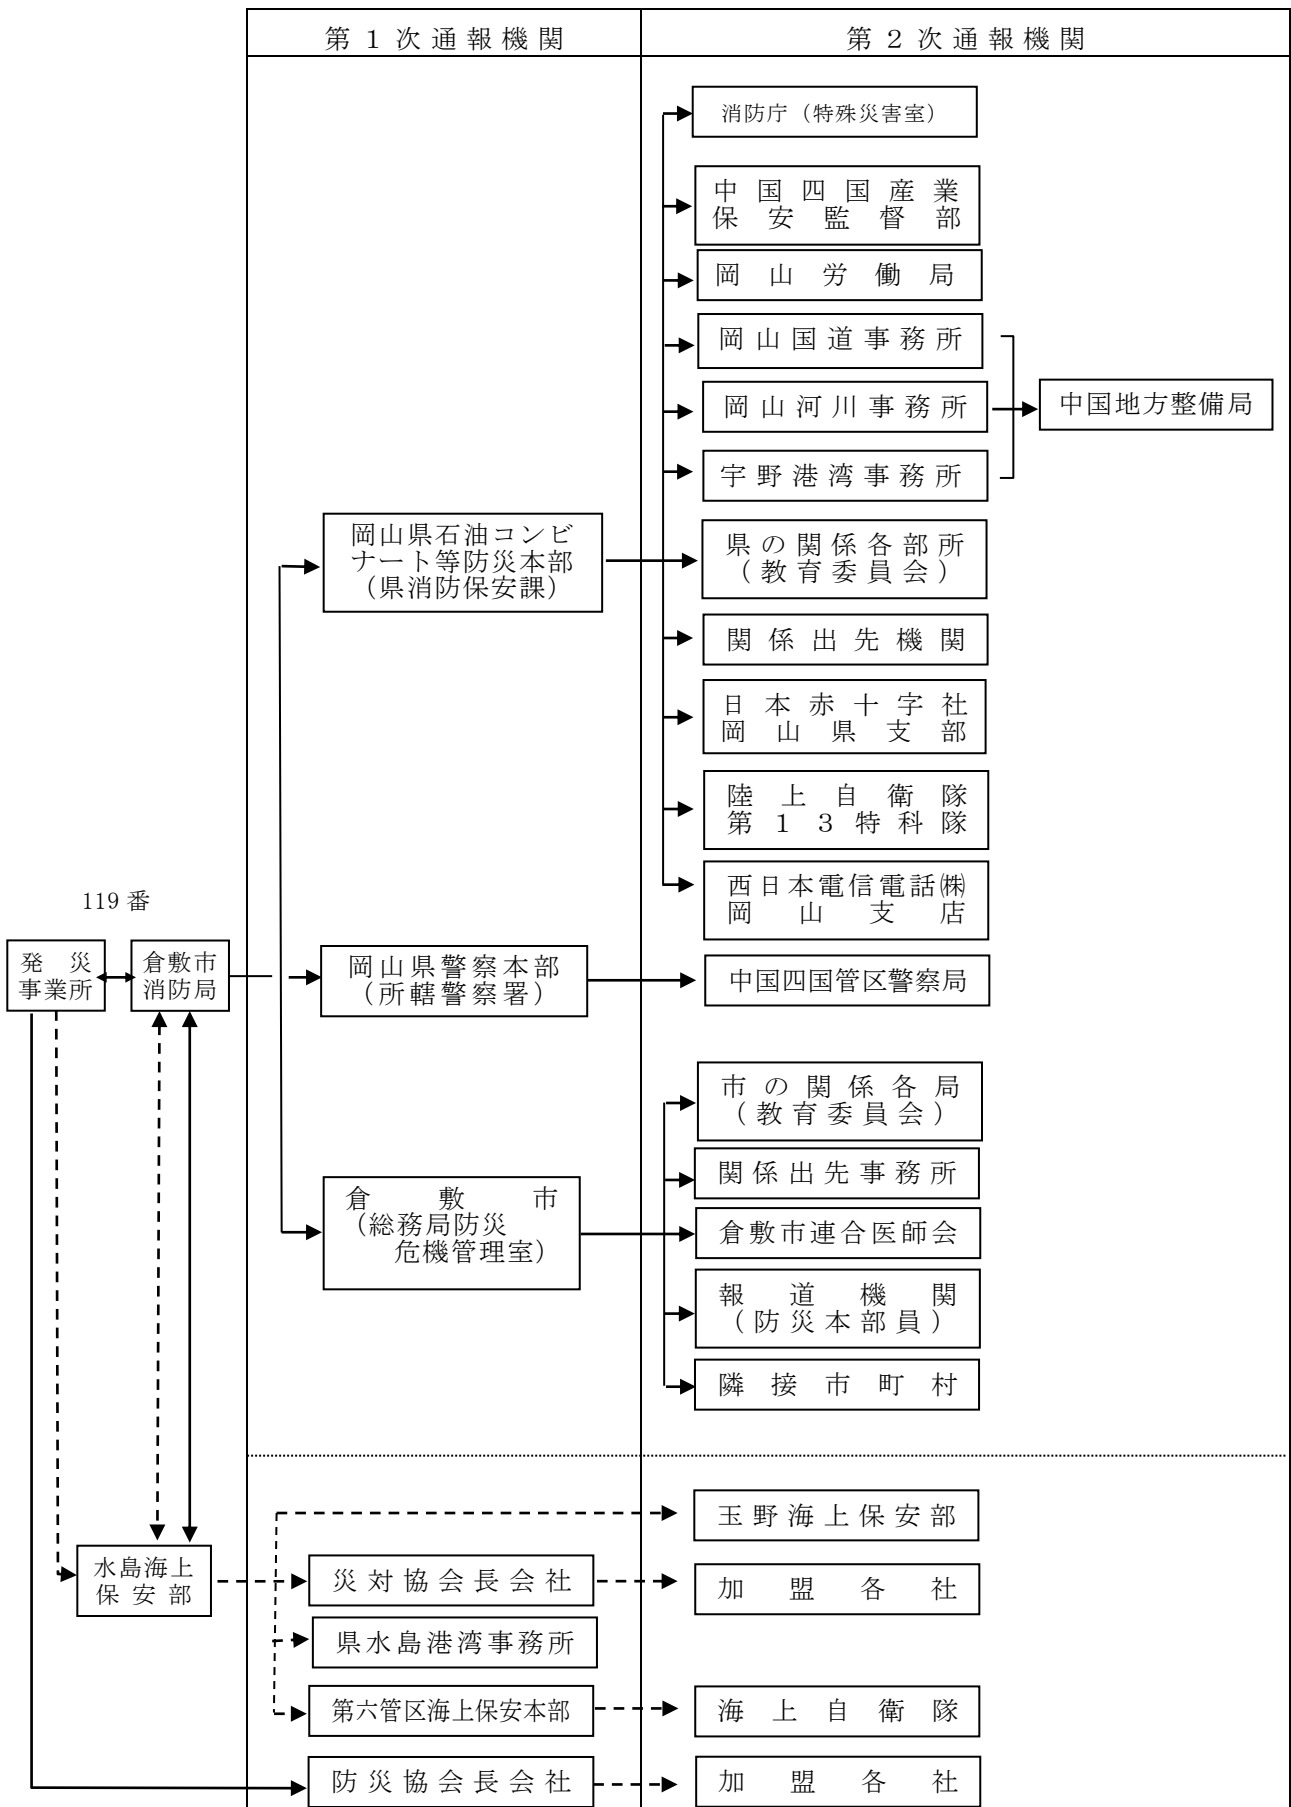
第１次通報機関

第２次通報機関

消防庁（特殊災害室）

中国四国産業保安監督部

岡山労働局

岡山国道事務所

岡山河川事務所

宇野港湾事務所

中国地方整備局

岡山県石油コンビナート等防災本部（県消防保安課）

県の関係各部所（教育委員会）

関係出先機関

日本赤十字社岡山県支部

陸上自衛隊第１３特科隊

西日本電信電話㈱岡山支店

119 番

発災事業所

倉敷市消防局

岡山県警察本部（所轄警察署）

中国四国管区警察局

市の関係各局（教育委員会）

関係出先事務所

倉敷市（総務局防災危機管理室）

倉敷市連合医師会

報道機関（防災本部員）

隣接市町村

玉野海上保安部

水島海上保安部

災対協会長会社

加盟各社

県水島港湾事務所

第六管区海上保安本部

海上自衛隊

防災協会長会社

加盟各社